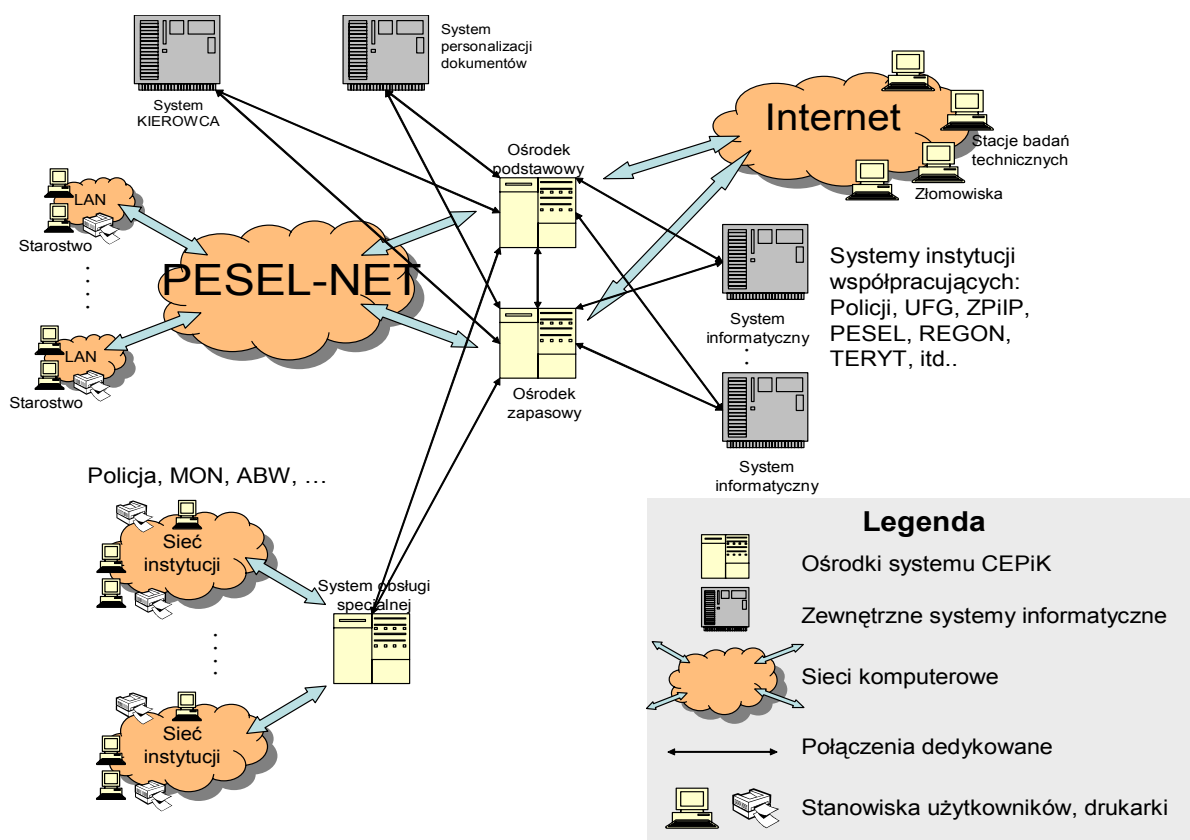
System KIEROWCA

System personalizacji dokumentów

Internet

Stacje badań technicznych

Złomowiska

Ośrodek podstawowy

LAN

Starostwo

PESEL-NET

LAN

Starostwo

Systemy instytucji współpracujących: Policji, UFG, ZPiIP, PESEL, REGON, TERYT, itd..

System informatyczny

Ośrodek zapasowy

System informatyczny

Policja, MON, ABW, …

Sieć instytucji

System obsługi specjalnej

Sieć instytucji

Legenda

Ośrodki systemu CEPiK

Zewnętrzne systemy informatyczne

Sieci komputerowe

Połączenia dedykowane

Stanowiska użytkowników, drukarki